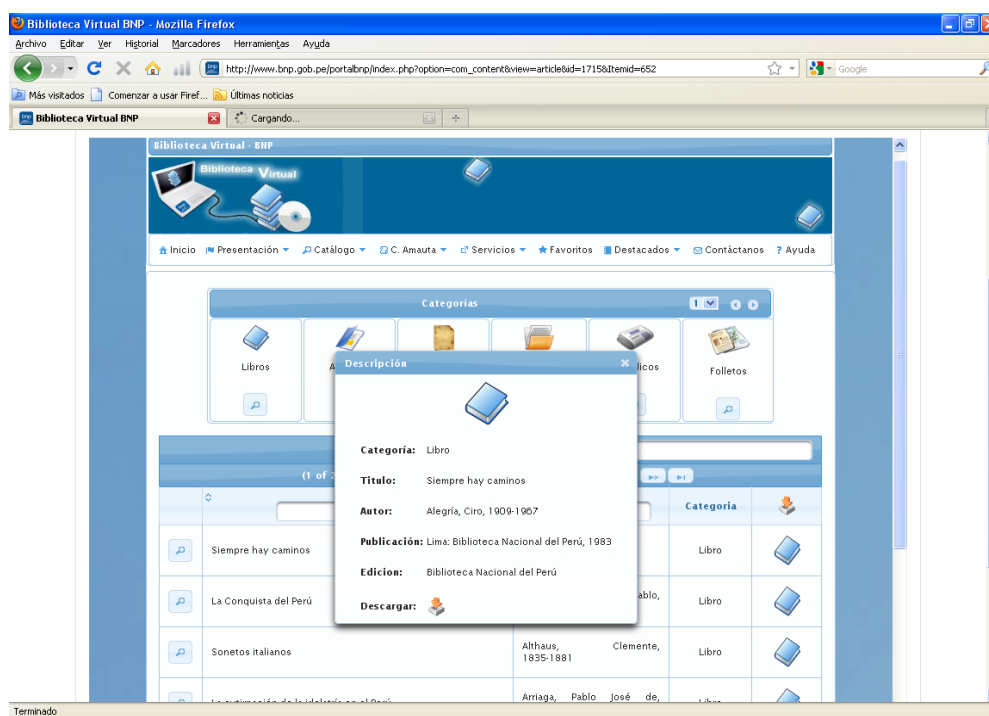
Biblioteca Virtual BNP - Mozilla Firefox

Archivo Editar Ver Historial Marcadores Herramientas Ayuda

http://www.bnp.gob.pe/portalbnp/index.php?option=com_content&view=article&id=1715&Itemid=652

Google

Más visitados Comenzar a usar Firef... Últimas noticias

Biblioteca Virtual BNP

Cargando...

Biblioteca Virtual - BNP

Biblioteca Virtual

Inicio Presentación Catálogo C. Amauta Servicios Favoritos Destacados Contáctanos ? Ayuda

Categorías

1

Libros

A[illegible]

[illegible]licos

Folletos

(1 of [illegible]

Categoria

Siempre hay caminos

Libro

La Conquista del Perú

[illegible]ablo,

Libro

Sonetos italianos

Althaus, Clemente, 1835-1881

Libro

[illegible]

Arriaga, Pablo José de,

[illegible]

Descripción

Categoria: Libro

Titulo: Siempre hay caminos

Autor: Alegría, Ciro, 1909-1967

Publicación: Lima: Biblioteca Nacional del Perú, 1983

Edicion: Biblioteca Nacional del Perú

Descargar:

Terminado